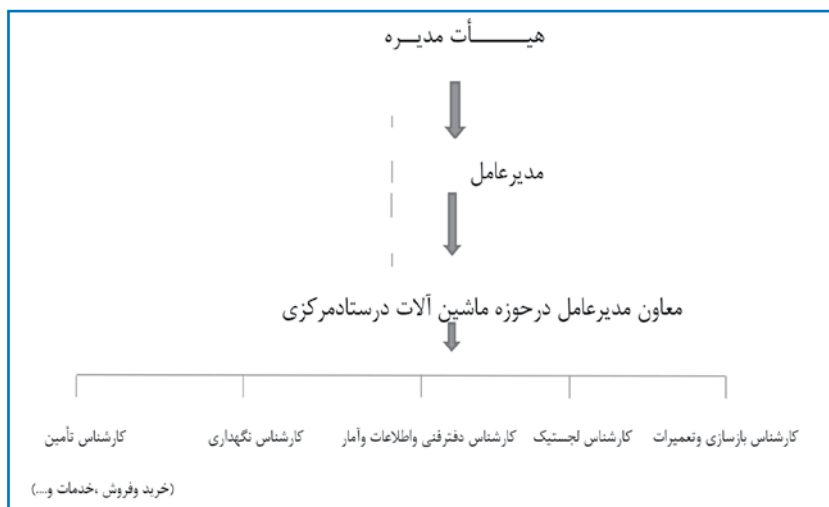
هیـــــأت مدیـره

مدیرعامل

معاون مدیرعامل درحوزه ماشین آلات درستادمرکزی

کارشناس بازسازی وتعمیرات

کارشناس لجستیک

کارشناس دفترفنی واطلاعات وآمار

کارشناس نگهداری

کارشناس تأمین

(خرید وفروش ،خدمات و....)